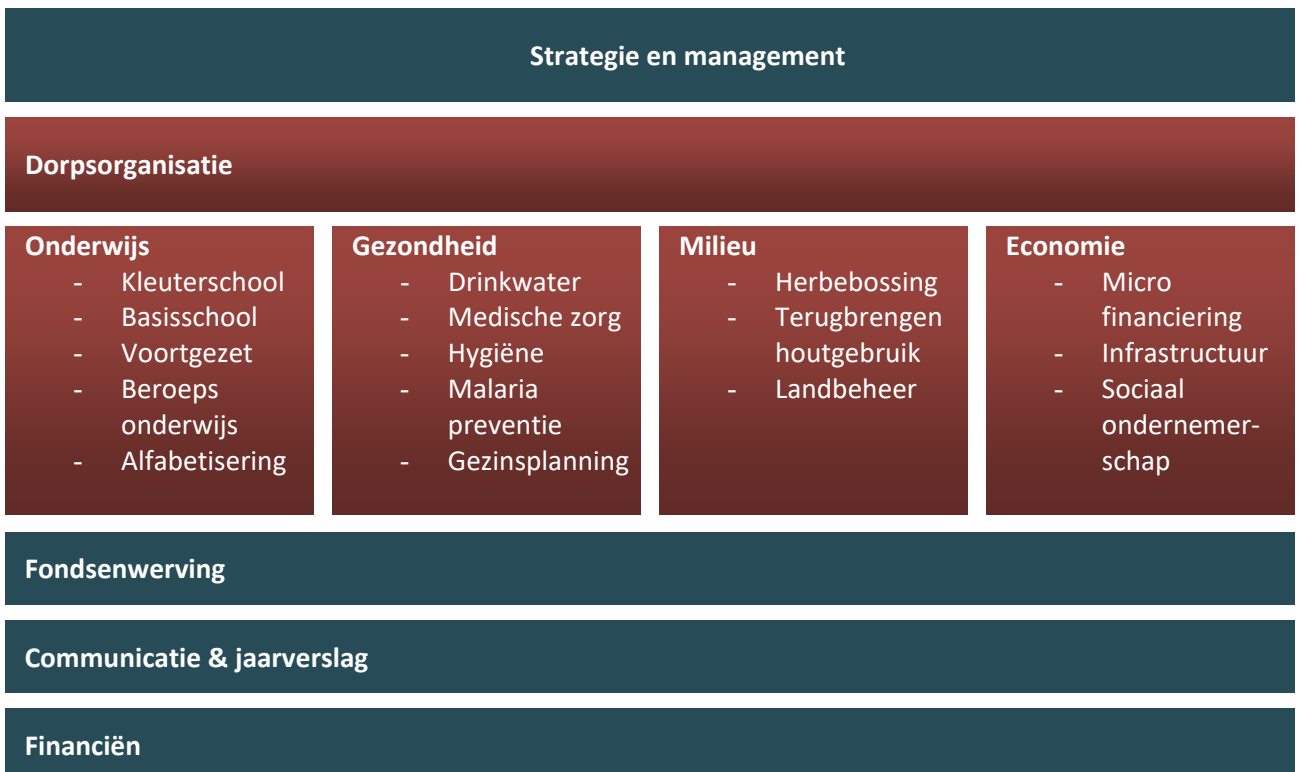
Strategie en management

Dorpsorganisatie

Onderwijs
- Kleuterschool
- Basisschool
- Voortgezet
- Beroeps onderwijs
- Alfabetisering

Gezondheid
- Drinkwater
- Medische zorg
- Hygiëne
- Malaria preventie
- Gezinsplanning

Milieu
- Herbebossing
- Terugbrengen houtgebruik
- Landbeheer

Economie
- Micro financiering
- Infrastructuur
- Sociaal ondernemerschap

Fondsenwerving

Communicatie & jaarverslag

Financiën